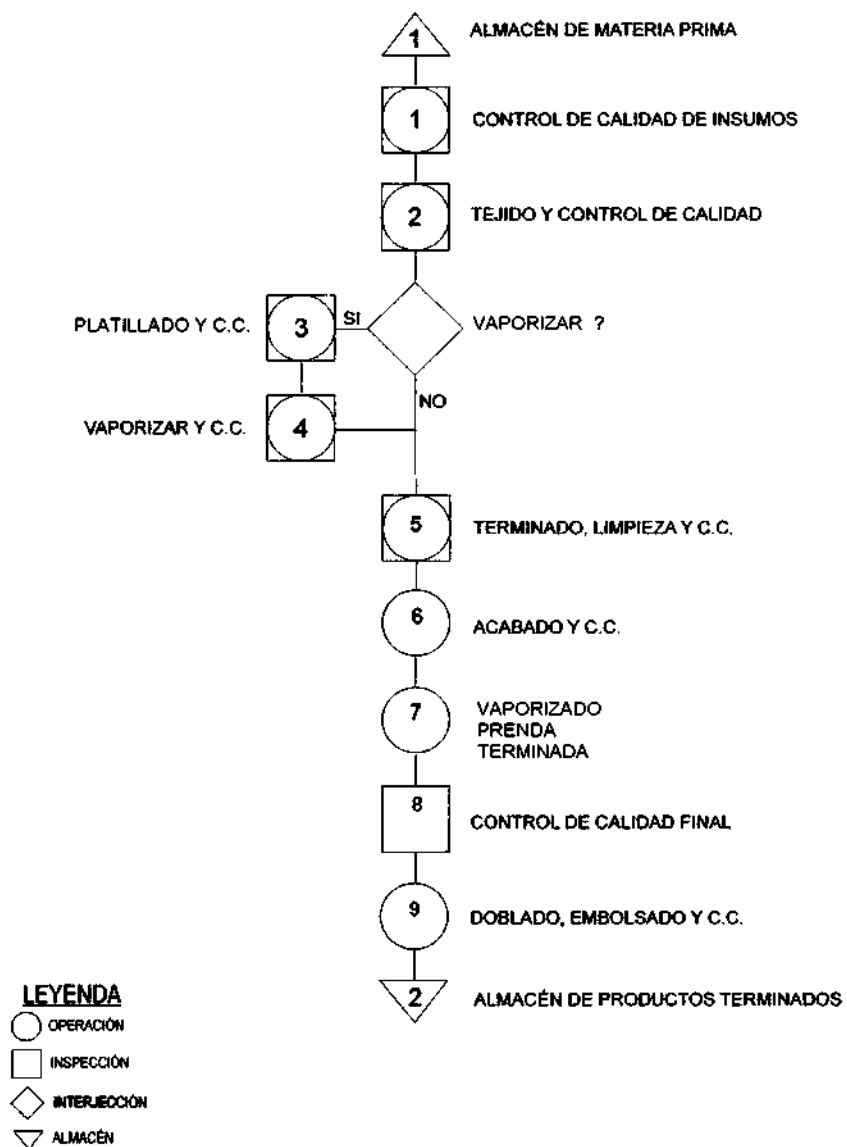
1 ALMACÉN DE MATERIA PRIMA

1 CONTROL DE CALIDAD DE INSUMOS

2 TEJIDO Y CONTROL DE CALIDAD

VAPORIZAR ?

SI

PLATILLADO Y C.C. 3

NO

VAPORIZAR Y C.C. 4

5 TERMINADO, LIMPIEZA Y C.C.

6 ACABADO Y C.C.

7 VAPORIZADO PRENDA TERMINADA

8 CONTROL DE CALIDAD FINAL

9 DOBLADO, EMBOLSADO Y C.C.

2 ALMACÉN DE PRODUCTOS TERMINADOS

LEYENDA
OPERACIÓN
INSPECCIÓN
INTERJECCIÓN
ALMACÉN